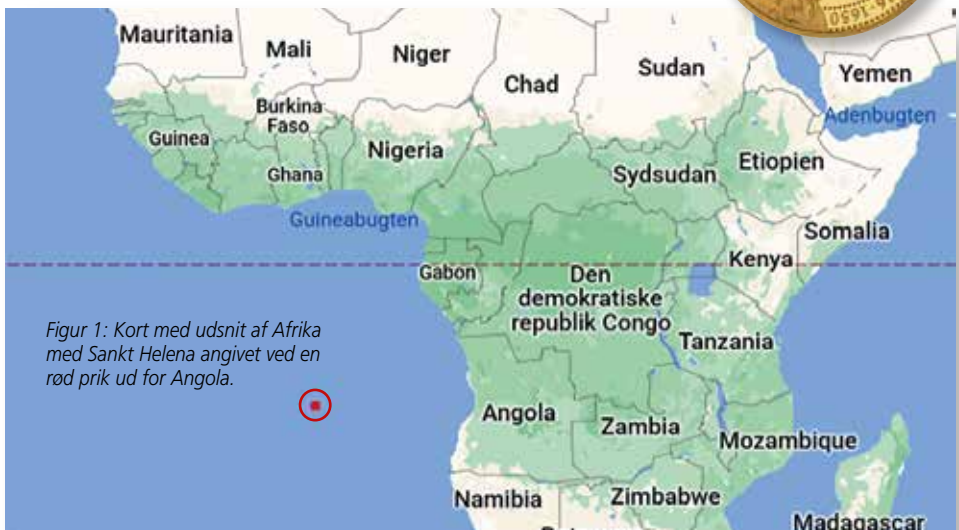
Mauritania
Mali
Niger
Chad
Sudan
Yemen
Adenbugten
Burkina Faso
Guinea
Nigeria
Ghana
Sydsudan
Etiopien
Guineabugten
Somalia
Gabon
Den demokratiske republik Congo
Kenya
Tanzania
Figur 1: Kort med udsnit af Afrika med Sankt Helena angivet ved en rød prik ud for Angola.
Angola
Zambia
Mozambique
Namibia
Zimbabwe
Madagascar
1659